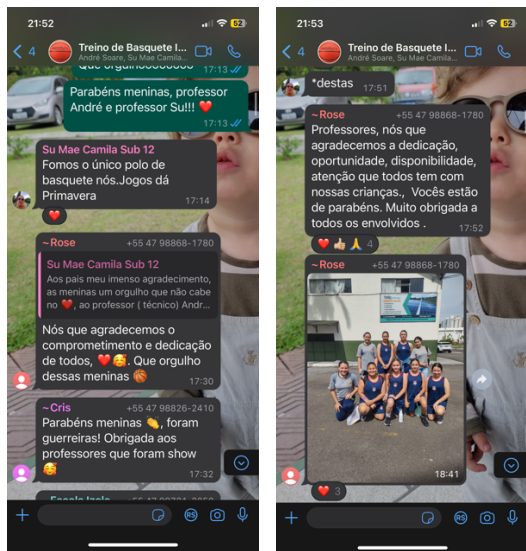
21:52

4 Treino de Basquete I...
André Soare, Su Mae Camila...

17:13

Parabéns meninas, professor André e professor Su!!! ❤️
17:13

Su Mae Camila Sub 12
Fomos o único polo de basquete nós.Jogos dá Primavera
17:14

❤️

~Rose +55 47 98868-1780
Su Mae Camila Sub 12
Aos pais meu imenso agradecimento, as meninas um orgulho que não cabe no ❤️, ao professor ( técnico) Andr...

Nós que agradecemos o comprometimento e dedicação de todos, ❤️🥰. Que orgulho dessas meninas 🏀
17:30

~Cris +55 47 98826-2410
Parabéns meninas 👏, foram guerreiras! Obrigada aos professores que foram show 🥰
17:32

21:53

4 Treino de Basquete I...
André Soare, Su Mae Camila...

*destas
17:51

~Rose +55 47 98868-1780
Professores, nós que agradecemos a dedicação, oportunidade, disponibilidade, atenção que todos tem com nossas crianças., Vocês estão de parabéns. Muito obrigada a todos os envolvidos .
17:52

❤️👍🏼🙏 4

~Rose +55 47 98868-1780
18:41

❤️ 3